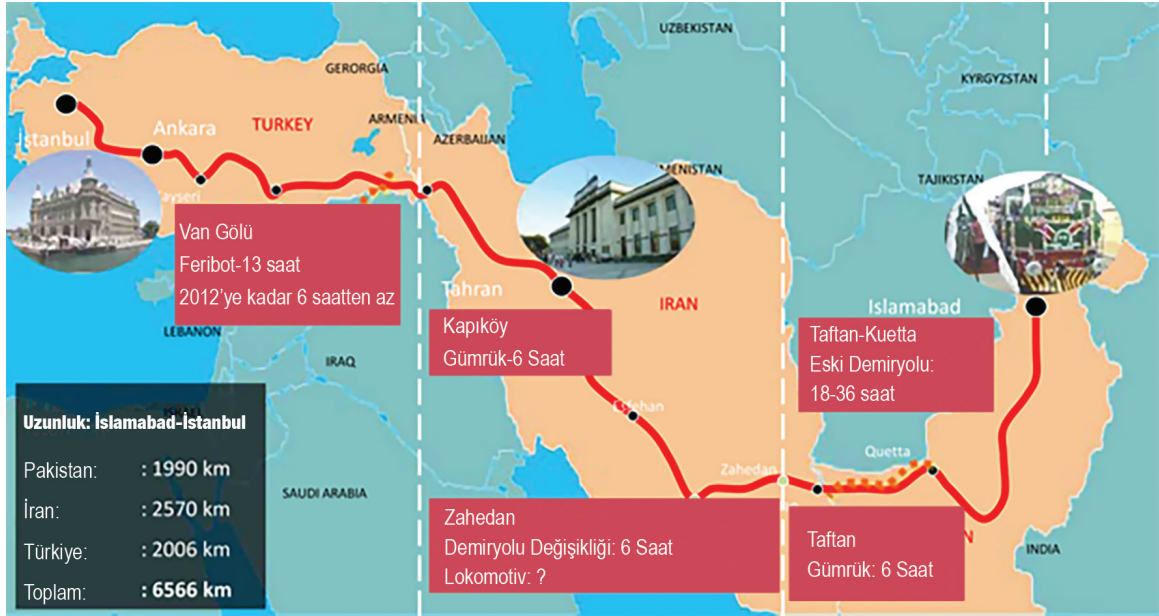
UZBEKISTAN
GERORGIA
KYRGYZSTAN
İstanbul
Ankara
TURKEY
ARMENIA
AZERBAIJAN
MENISTAN
TAJIKISTAN
Kayseri
Van Gölü
Feribot-13 saat
2012'ye kadar 6 saatten az
Tahran
IRAN
Islamabad
LEBANON
Kapıköy
Gümrük-6 Saat
Taftan-Kuetta
Eski Demiryolu:
18-36 saat
IRAQ
Uzunluk: İslamabad-İstanbul
Pakistan: : 1990 km
İran: : 2570 km
Türkiye: : 2006 km
Toplam: : 6566 km
Isfehan
Zahedan
Quetta
SAUDI ARABIA
Zahedan
Demiryolu Değişikliği: 6 Saat
Lokomotiv: ?
Taftan
Gümrük: 6 Saat
INDIA